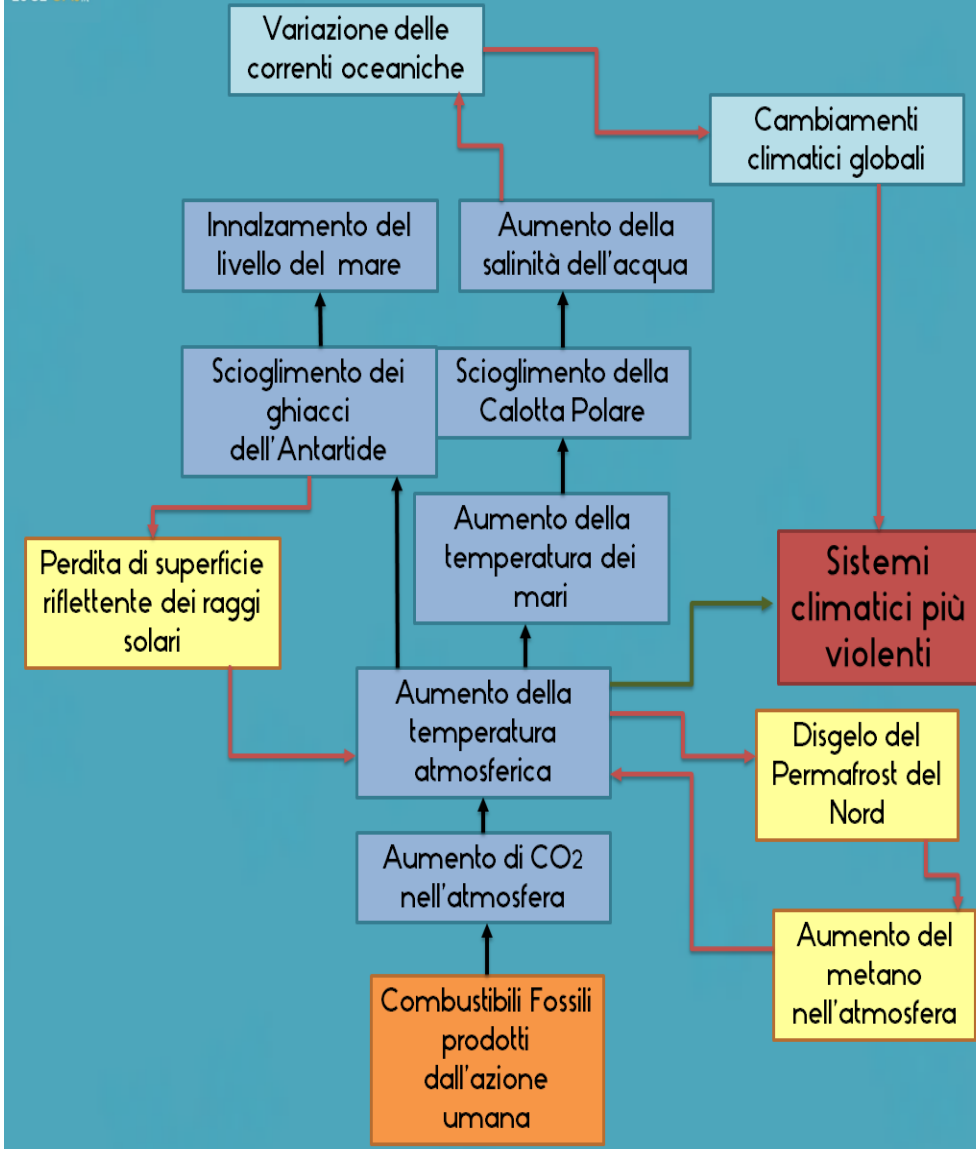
Variazione delle correnti oceaniche

Cambiamenti climatici globali

Innalzamento del livello del mare

Aumento della salinità dell'acqua

Scioglimento dei ghiacci dell'Antartide

Scioglimento della Calotta Polare

Aumento della temperatura dei mari

Perdita di superficie riflettente dei raggi solari

Sistemi climatici più violenti

Aumento della temperatura atmosferica

Disgelo del Permafrost del Nord

Aumento di $CO_2$ nell'atmosfera

Aumento del metano nell'atmosfera

Combustibili Fossili prodotti dall'azione umana